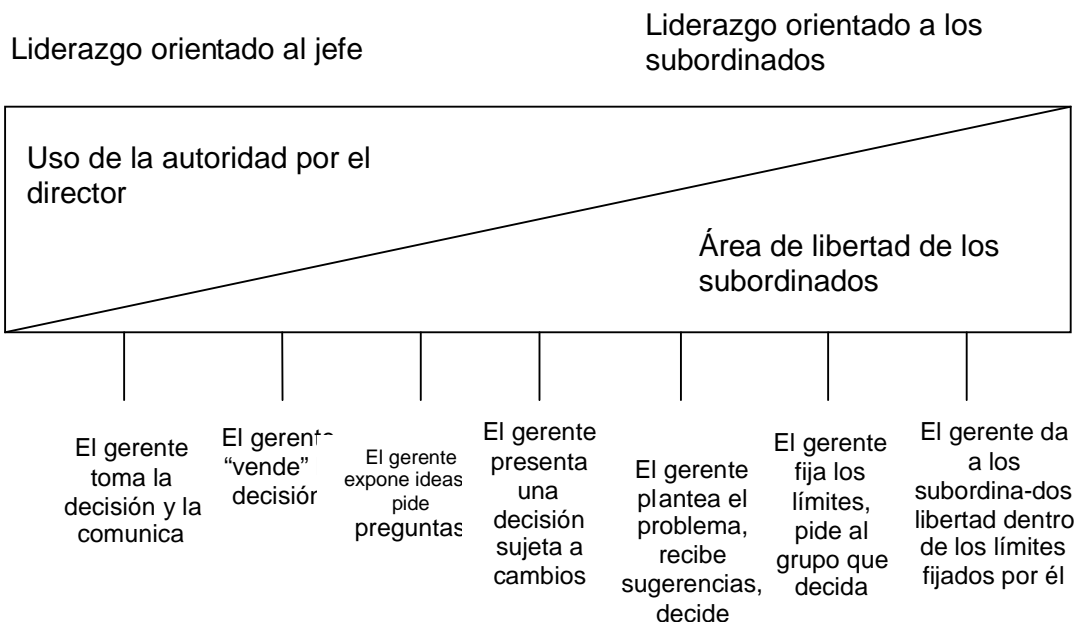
Liderazgo orientado al jefe

Liderazgo orientado a los subordinados

Uso de la autoridad por el director

Área de libertad de los subordinados

El gerente toma la decisión y la comunica

El gerente "vende" decisión

El gerente expone ideas pide preguntas

El gerente presenta una decisión sujeta a cambios

El gerente plantea el problema, recibe sugerencias, decide

El gerente fija los límites, pide al grupo que decida

El gerente da a los subordina-dos libertad dentro de los límites fijados por él